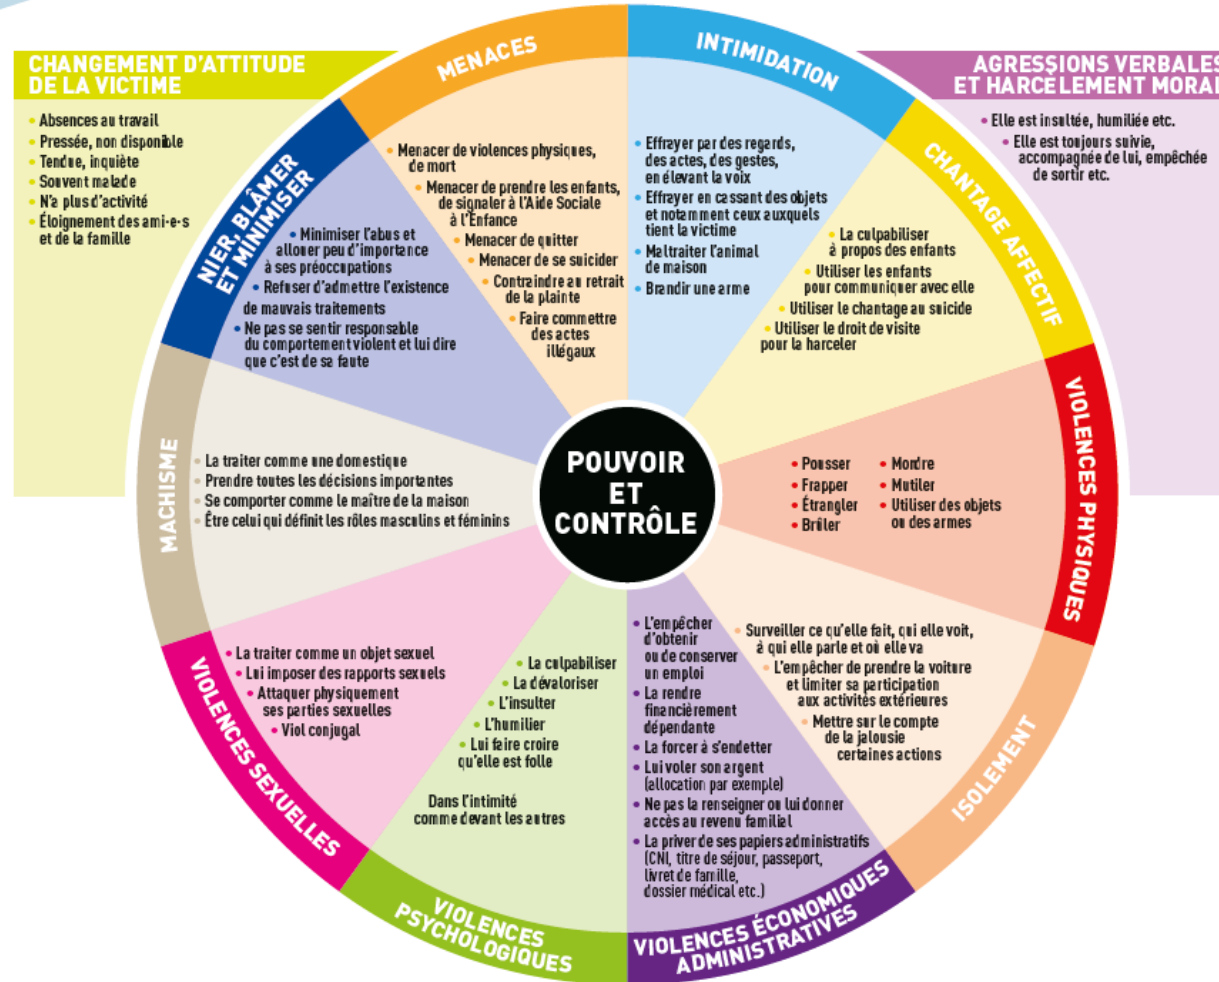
CHANGEMENT D'ATTITUDE DE LA VICTIME

- Absences au travail
- Pressée, non disponible
- Tendue, inquiète
- Souvent malade
- N'a plus d'activité
- Éloignement des ami-e-s et de la famille

AGRESSIONS VERBALES ET HARCÈLEMENT MORAL

- Elle est insultée, humiliée etc.
- Elle est toujours suivie, accompagnée de lui, empêchée de sortir etc.

MENACES

- Menacer de violences physiques, de mort
- Menacer de prendre les enfants, de signaler à l'Aide Sociale à l'Enfance
- Menacer de quitter
- Menacer de se suicider
- Contraindre au retrait de la plainte
- Faire commettre des actes illégaux

INTIMIDATION

- Effrayer par des regards, des actes, des gestes, en élevant la voix
- Effrayer en cassant des objets et notamment ceux auxquels tient la victime
- Maltraiter l'animal de maison
- Brandir une arme

CHANTAGE AFFECTIF

- La culpabiliser à propos des enfants
- Utiliser les enfants pour communiquer avec elle
- Utiliser le chantage au suicide
- Utiliser le droit de visite pour la harceler

NIER, BLÂMER ET MINIMISER

- Minimiser l'abus et allouer peu d'importance à ses préoccupations
- Refuser d'admettre l'existence de mauvais traitements
- Ne pas se sentir responsable du comportement violent et lui dire que c'est de sa faute

POUVOIR ET CONTRÔLE

MACHISME

- La traiter comme une domestique
- Prendre toutes les décisions importantes
- Se comporter comme le maître de la maison
- Être celui qui définit les rôles masculins et féminins

VIOLENCES PHYSIQUES

- Pousser
- Frapper
- Étrangler
- Brûler
- Mordre
- Mutiler
- Utiliser des objets ou des armes

VIOLENCES SEXUELLES

- La traiter comme un objet sexuel
- Lui imposer des rapports sexuels
- Attaquer physiquement ses parties sexuelles
- Viol conjugal

VIOLENCES PSYCHOLOGIQUES

- La culpabiliser
- La dévaloriser
- L'insulter
- L'humilier
- Lui faire croire qu'elle est folle

Dans l'intimité comme devant les autres

VIOLENCES ÉCONOMIQUES ADMINISTRATIVES

- L'empêcher d'obtenir ou de conserver un emploi
- La rendre financièrement dépendante
- La forcer à s'endetter
- Lui voler son argent (allocation par exemple)
- Ne pas la renseigner ou lui donner accès au revenu familial
- La priver de ses papiers administratifs (CNI, titre de séjour, passeport, livret de famille, dossier médical etc.)

ISOLEMENT

- Surveiller ce qu'elle fait, qui elle voit, à qui elle parle et où elle va
- L'empêcher de prendre la voiture et limiter sa participation aux activités extérieures
- Mettre sur le compte de la jalousie certaines actions